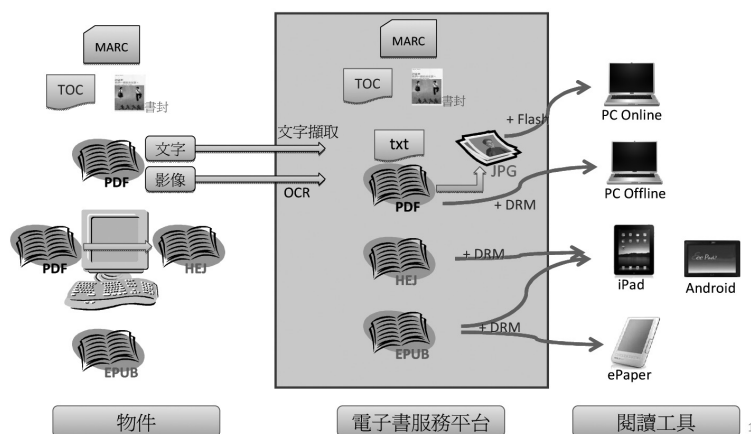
MARC

TOC

書封

PDF

文字

影像

PDF

HEJ

EPUB

MARC

TOC

書封

文字擷取

OCR

txt

JPG

PDF

+ Flash

+ DRM

HEJ

+ DRM

EPUB

+ DRM

PC Online

PC Offline

iPad

Android

ePaper

物件

電子書服務平台

閱讀工具